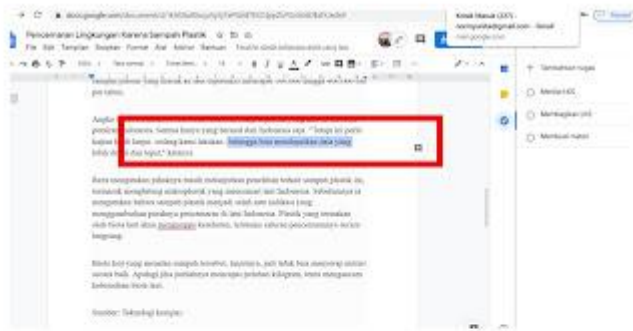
Pencemaran Lingkungan Karena Sampah Plastik

File Edit Tampilan Sisipkan Format Alat Add-on Bantuan

Kotak Masuk (237)

Tambahkan tugas

Memulai tugas

Membagikan

Membuat halaman

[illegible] yang ditemukan di laut sebenarnya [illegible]

Angka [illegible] penduduk Indonesia. Semua hanya yang tersisa dari Indonesia saja. "Tetapi ini pasti kapan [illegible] banyak, sedang kami lakukan. Sehingga bisa mendapatkan data yang lebih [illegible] dan tepat," katanya.

Riset mengatakan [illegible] penelitian terkait sampah plastik ini, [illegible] mikroplastik, yang menyumbang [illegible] Indonesia. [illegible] sampah plastik menjadi salah satu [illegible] yang menyebabkan pencemaran di laut Indonesia. Plastik yang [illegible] oleh biota laut akan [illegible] kesehatan, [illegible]

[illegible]

Sumber: Teknologi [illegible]